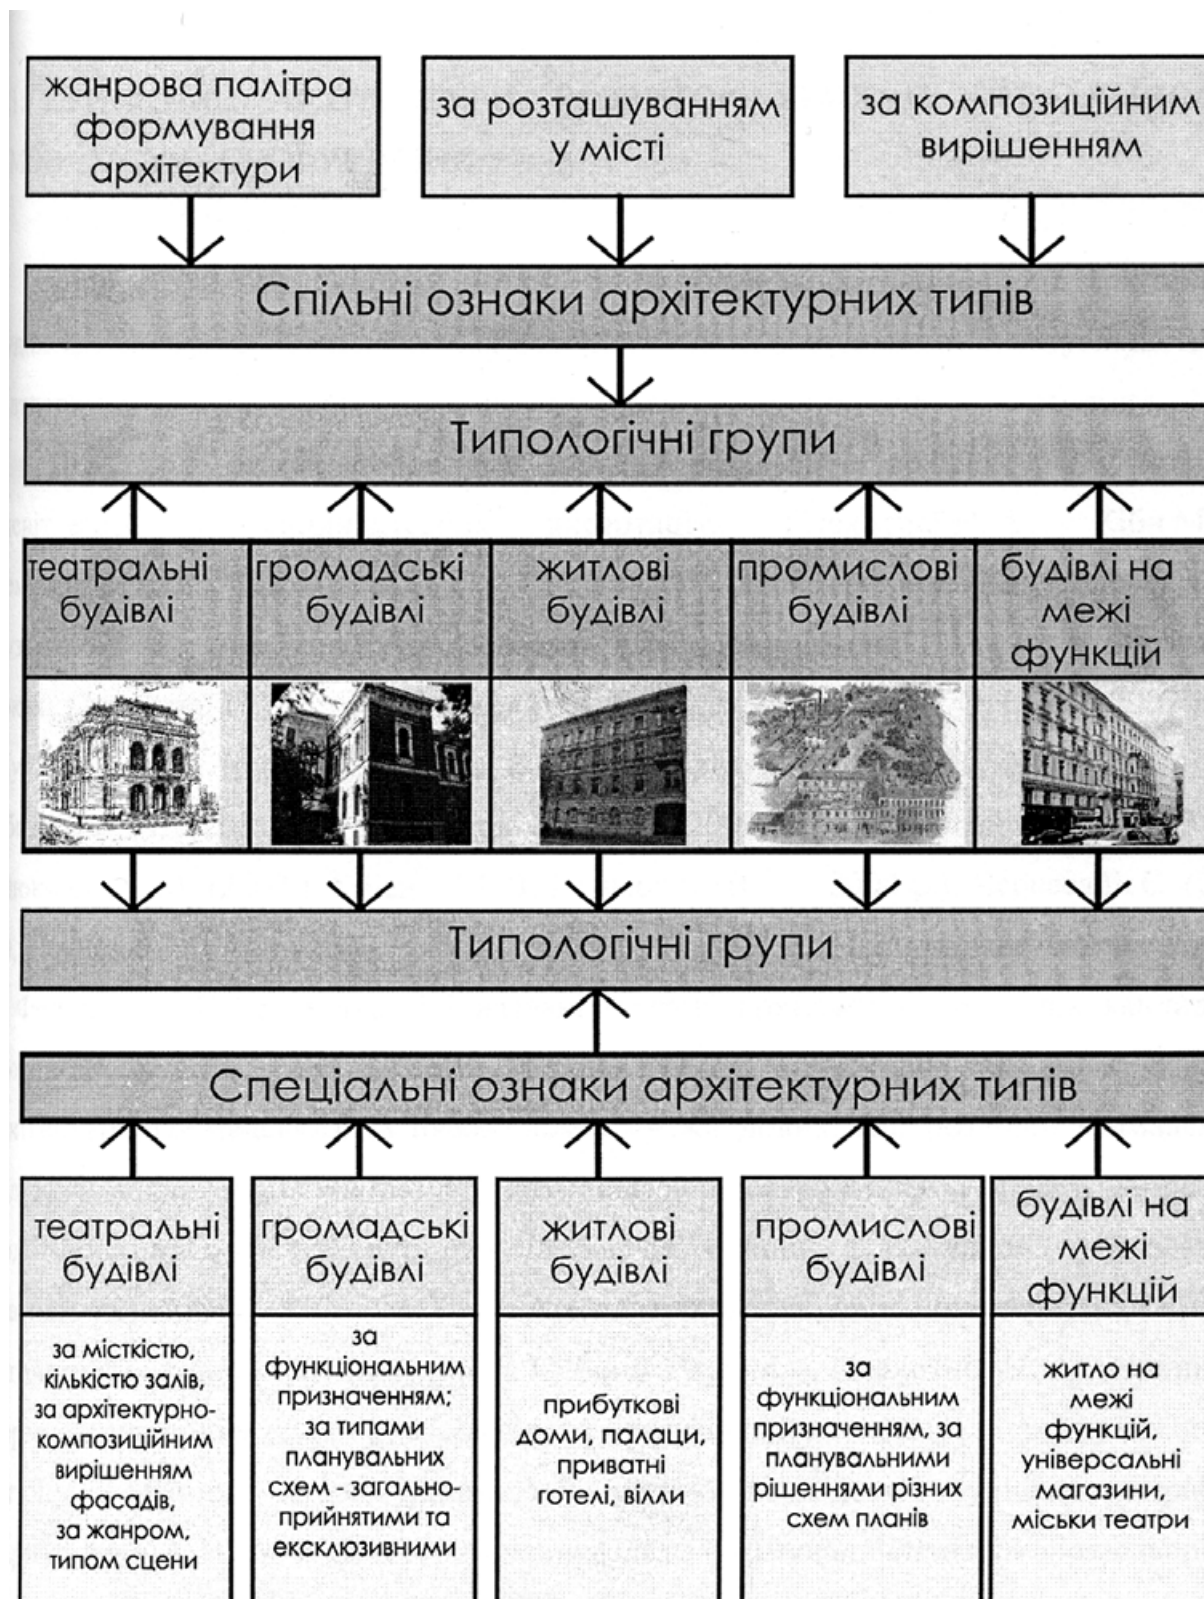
жанрова палітра формування архітектури

за розташуванням у місті

за композиційним вирішенням

Спільні ознаки архітектурних типів

Типологічні групи

театральні будівлі

громадські будівлі

житлові будівлі

промислові будівлі

будівлі на межі функцій

Типологічні групи

Спеціальні ознаки архітектурних типів

театральні будівлі

громадські будівлі

житлові будівлі

промислові будівлі

будівлі на межі функцій

за місткістю, кількістю залів, за архітектурно-композиційним вирішенням фасадів, за жанром, типом сцени

за функціональним призначенням; за типами планувальних схем - загальноприйнятими та ексклюзивними

прибуткові доми, палаци, приватні готелі, вілли

за функціональним призначенням, за планувальними рішеннями різних схем планів

житло на межі функцій, універсальні магазини, міськи театри